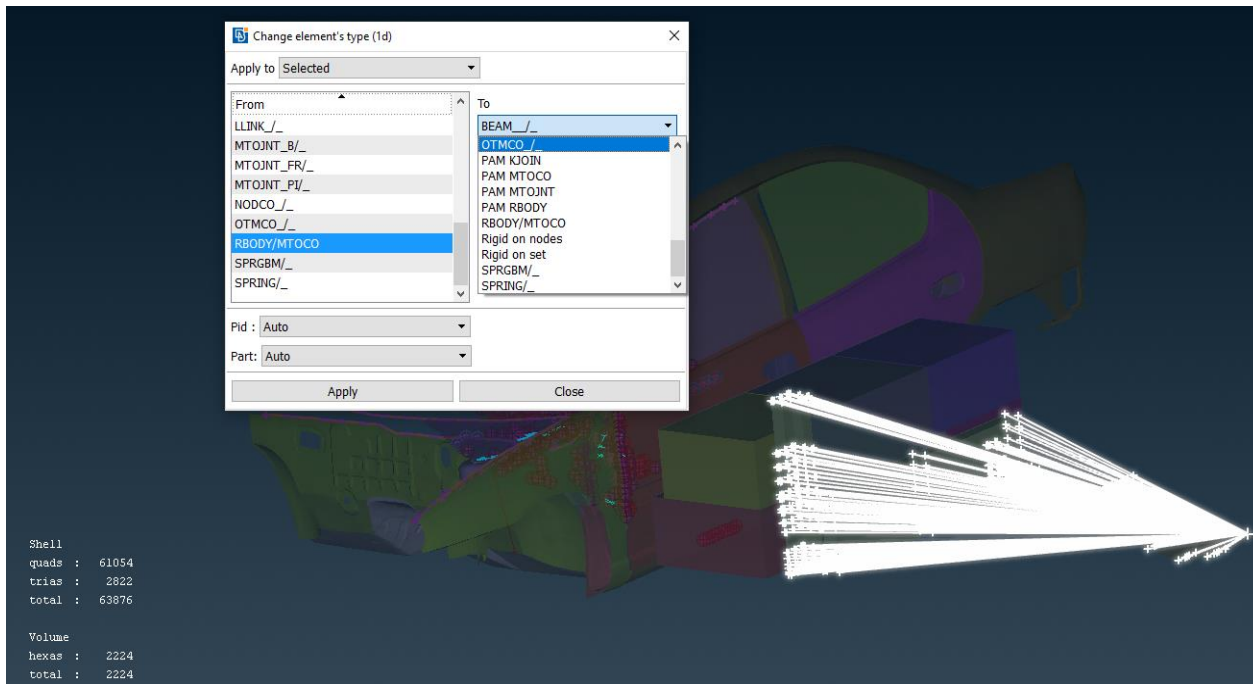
Change element's type (1d)

Apply to Selected

From
LLINK_/_
MTOJNT_B/_
MTOJNT_FR/_
MTOJNT_PI/_
NODCO_/_
OTMCO_/_
RBODY/MTOCO
SPRGBM/_
SPRING/_

To
BEAM_/_
OTMCO_/_
PAM KJOIN
PAM MTOCO
PAM MTOJNT
PAM RBODY
RBODY/MTOCO
Rigid on nodes
Rigid on set
SPRGBM/_
SPRING/_

Pid : Auto
Part: Auto

Apply
Close

Shell
quads : 61054
trias : 2822
total : 63876

Volume
hexas : 2224
total : 2224